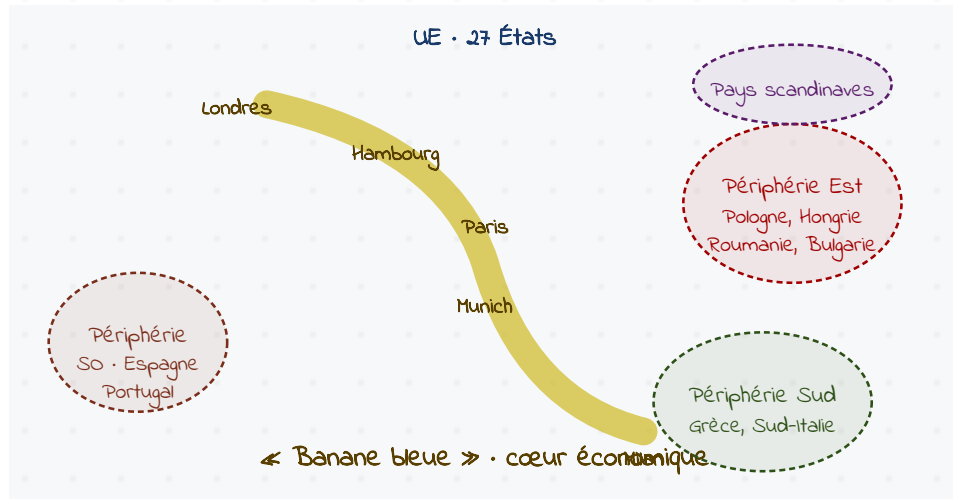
UE · 27 États

Pays scandinaves

Londres

Hambourg

Paris

Munich

Milan

Périphérie Est
Pologne, Hongrie
Roumanie, Bulgarie

Périphérie
SO · Espagne
Portugal

Périphérie Sud
Grèce, Sud-Italie

« Banane bleue » · cœur économique